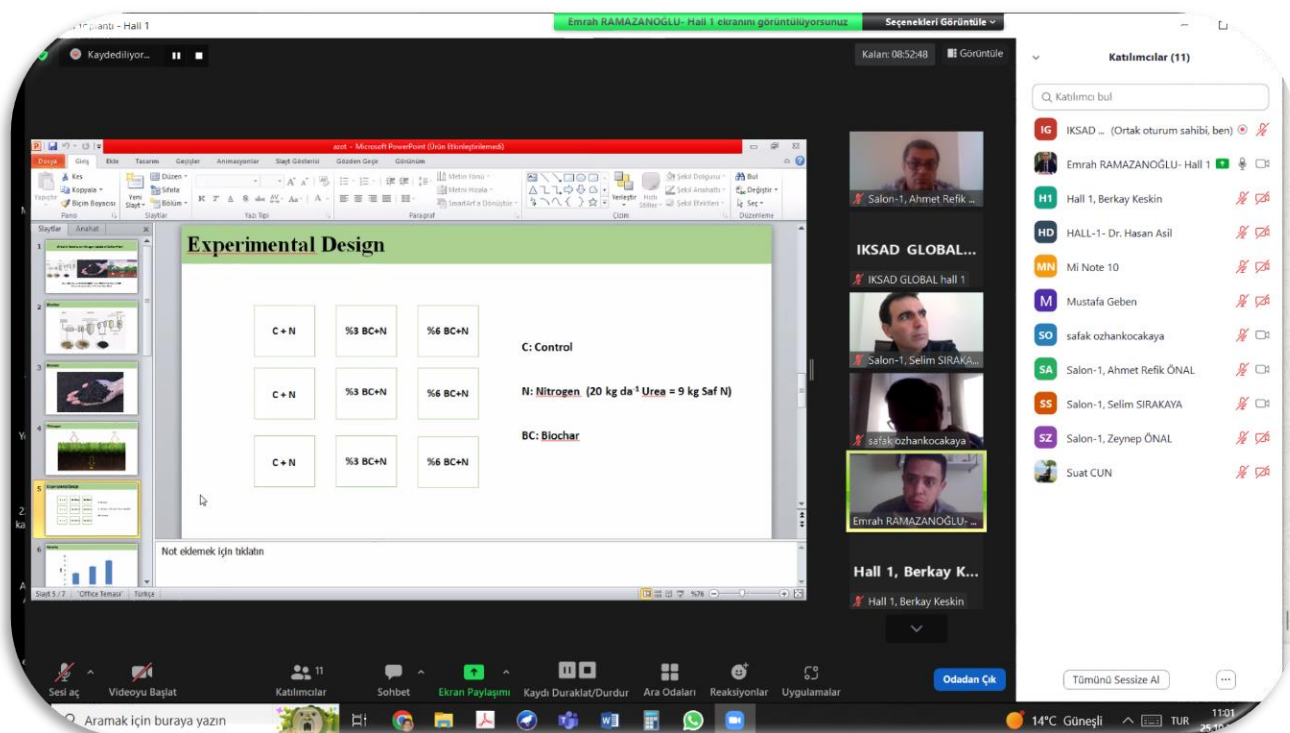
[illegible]toplantı - Hall 1

Emrah RAMAZANOĞLU- Hall 1 ekranını görüntülüyorsunuz

Seçenekleri Görüntüle

Kaydediliyor...

Kalan: 08:52:48

Görüntüle

azot - Microsoft PowerPoint (Ürün Etkinleştirilemedi)

Dosya Giriş Ekle Tasarım Geçişler Animasyonlar Slayt Gösterisi Gözden Geçir Görünüm

Kes Kopyala Biçim Boyacısı Yapıştır Pano Yeni Slayt Düzen Sıfırla Bölüm Slaytlar Yazı Tipi Paragraf Metin Yönü Metni Hizala SmartArt'a Dönüştür Çizim Yerleştir Hızlı Stiller Şekil Dolgusu Şekil Anahatı Şekil Efektleri Bul Değiştir Seç Düzenleme

Slaytlar Anahat

Experimental Design

| C + N | %3 BC+N | %6 BC+N |
|---|---|---|
| C + N | %3 BC+N | %6 BC+N |
| C + N | %3 BC+N | %6 BC+N |

C: Control

N: Nitrogen (20 kg da$^{-1}$ Urea = 9 kg Saf N)

BC: Biochar

Not eklemek için tıklatın

Slayt 5 / 7 "Office Teması" Türkçe %76

Salon-1, Ahmet Refik ...

IKSAD GLOBAL...
IKSAD GLOBAL hall 1

Salon-1, Selim SIRAKA...

safak ozhankocakaya

Emrah RAMAZANOĞLU- ...

Hall 1, Berkay K...
Hall 1, Berkay Keskin

Katılımcılar (11)

Katılımcı bul

IG IKSAD ... (Ortak oturum sahibi, ben)
Emrah RAMAZANOĞLU- Hall 1
H1 Hall 1, Berkay Keskin
HD HALL-1- Dr. Hasan Asil
MN Mi Note 10
M Mustafa Geben
SO safak ozhankocakaya
SA Salon-1, Ahmet Refik ÖNAL
SS Salon-1, Selim SIRAKAYA
SZ Salon-1, Zeynep ÖNAL
Suat CUN

Tümünü Sessize Al

Sesi aç Videoyu Başlat Katılımcılar 11 Sohbet Ekran Paylaşımı Kaydı Duraklat/Durdur Ara Odaları Reaksiyonlar Uygulamalar Odadan Çık

Aramak için buraya yazın

14°C Güneşli TUR 11:01